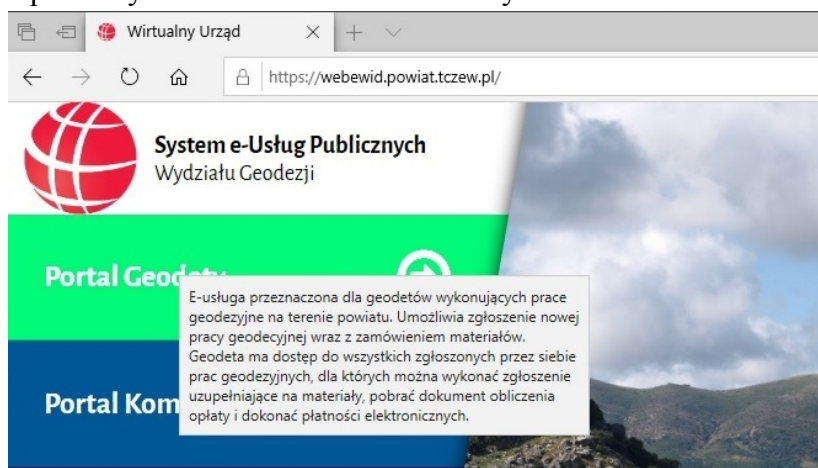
Wirtualny Urząd

https://webewid.powiat.tczew.pl/

System e-Usług Publicznych
Wydziału Geodezji

Portal Geod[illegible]

E-usługa przeznaczona dla geodetów wykonujących prace geodezyjne na terenie powiatu. Umożliwia zgłoszenie nowej pracy geodecyjnej wraz z zamówieniem materiałów. Geodeta ma dostęp do wszystkich zgłoszonych przez siebie prac geodezyjnych, dla których można wykonać zgłoszenie uzupełniające na materiały, pobrać dokument obliczenia opłaty i dokonać płatności elektronicznych.

Portal Kom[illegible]